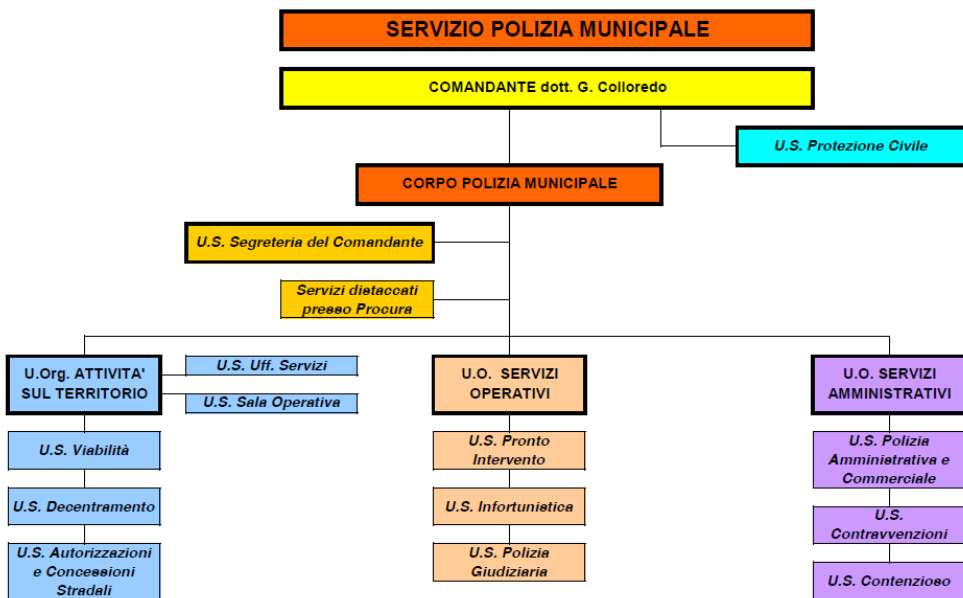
SERVIZIO POLIZIA MUNICIPALE

COMANDANTE dott. G. Colloredo

U.S. Protezione Civile

CORPO POLIZIA MUNICIPALE

U.S. Segreteria del Comandante

Servizi distaccati presso Procura

U.Org. ATTIVITA' SUL TERRITORIO

U.S. Uff. Servizi

U.S. Sala Operativa

U.S. Viabilità

U.S. Decentramento

U.S. Autorizzazioni e Concessioni Stradali

U.O. SERVIZI OPERATIVI

U.S. Pronto Intervento

U.S. Infortunistica

U.S. Polizia Giudiziaria

U.O. SERVIZI AMMINISTRATIVI

U.S. Polizia Amministrativa e Commerciale

U.S. Contravvenzioni

U.S. Contenzioso